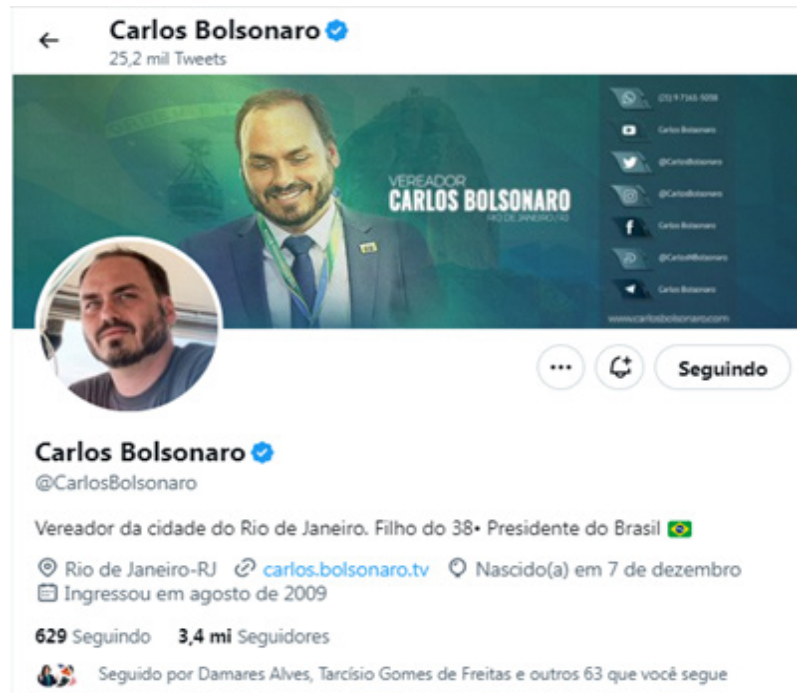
Carlos Bolsonaro
25,2 mil Tweets

(21) 9 7166-5059
Carlos Bolsonaro
@CarlosBolsonaro
@CarlosBolsonaro
Carlos Bolsonaro
@CarlosBolsonaro
Carlos Bolsonaro
www.carlosbolsonaro.com

VEREADOR
CARLOS BOLSONARO
RIO DE JANEIRO / RJ

Seguindo

Carlos Bolsonaro
@CarlosBolsonaro

Vereador da cidade do Rio de Janeiro. Filho do 38• Presidente do Brasil 🇧🇷

Rio de Janeiro-RJ carlos.bolsonaro.tv Nascido(a) em 7 de dezembro
Ingressou em agosto de 2009

629 Seguindo 3,4 mi Seguidores

Seguido por Damares Alves, Tarcísio Gomes de Freitas e outros 63 que você segue